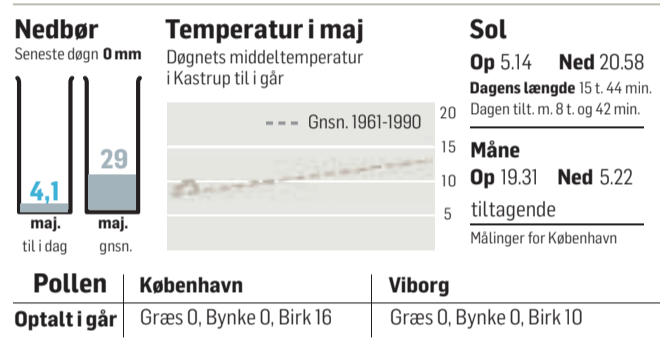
Nedbør
Seneste døgn 0 mm

4,1
maj.
til i dag

29
maj.
gnsn.

Temperatur i maj
Døgnets middeltemperatur i Kastrup til i går

Gnsn. 1961-1990

20
15
10
5

Sol
Op 5.14 Ned 20.58
Dagens længde 15 t. 44 min.
Dagen tilt. m. 8 t. og 42 min.

Måne
Op 19.31 Ned 5.22
tiltagende
Målinger for København

| Pollen | København | Viborg |
|---|---|---|
| Optalt i går | Græs 0, Bynke 0, Birk 16 | Græs 0, Bynke 0, Birk 10 |